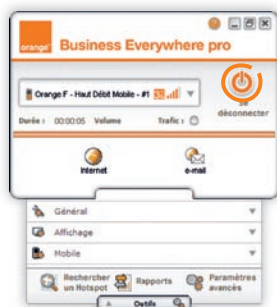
orange

Business Everywhere pro

Orange F - Haut Débit Mobile - #1

se déconnecter

Durée : 00:00:05 Volume Trafic :

internet

e-mail

Général

Affichage

Mobile

Rechercher un Hotspot

Rapports

Paramètres avancés

Outils